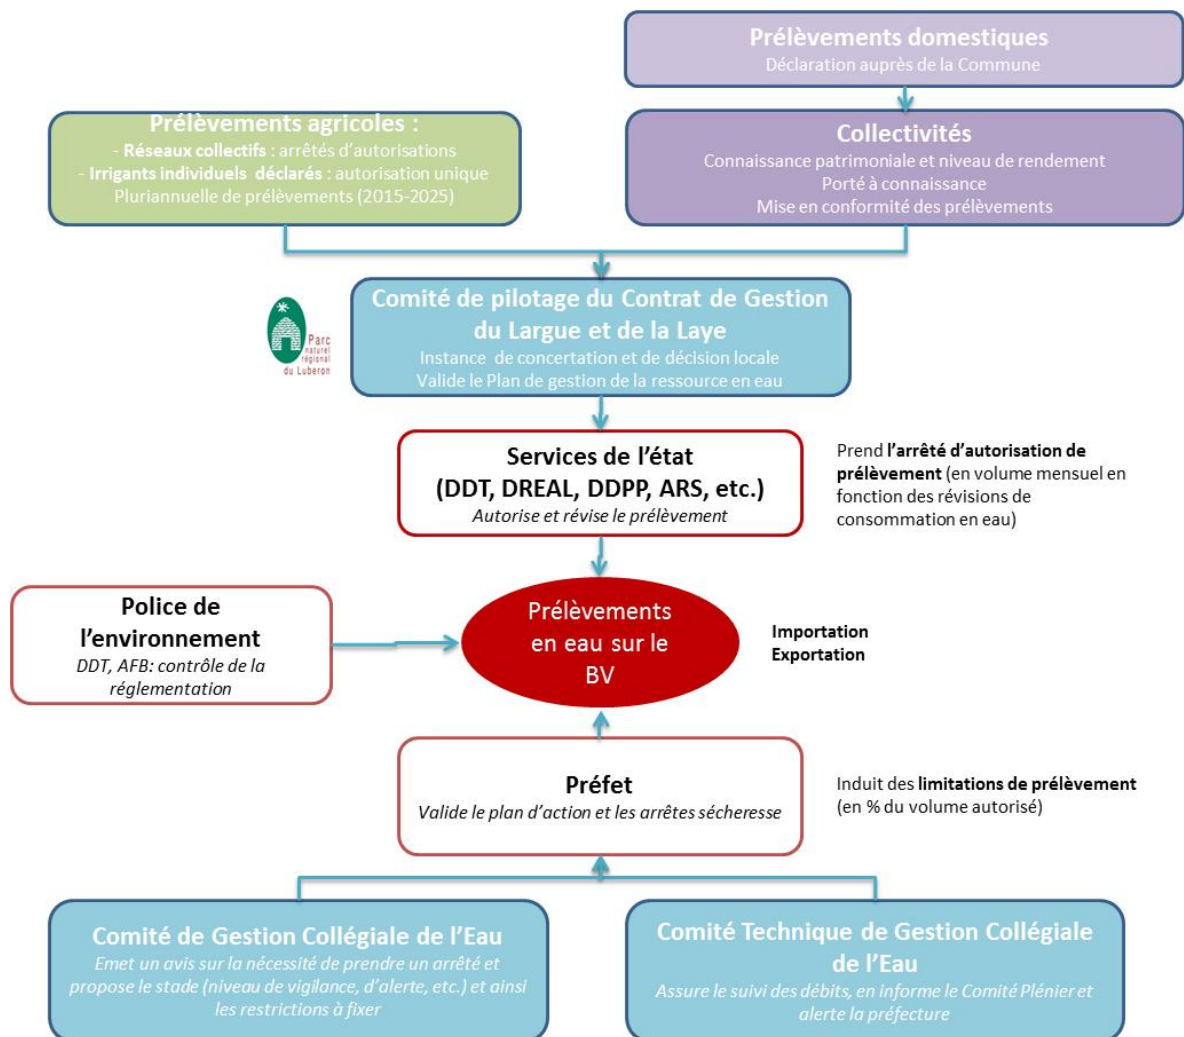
Prélèvements domestiques
Déclaration auprès de la Commune

Prélèvements agricoles :
- Réseaux collectifs : arrêtés d'autorisations
- Irrigants individuels déclarés : autorisation unique Pluriannuelle de prélèvements (2015-2025)

Collectivités
Connaissance patrimoniale et niveau de rendement
Porté à connaissance
Mise en conformité des prélèvements

Parc naturel régional du Luberon

Comité de pilotage du Contrat de Gestion du Largue et de la Laye
Instance de concertation et de décision locale
Valide le Plan de gestion de la ressource en eau

Services de l'état
(DDT, DREAL, DDPP, ARS, etc.)
Autorise et révise le prélèvement

Prend l'arrêté d'autorisation de prélèvement (en volume mensuel en fonction des révisions de consommation en eau)

Police de l'environnement
DDT, AFB: contrôle de la réglementation

Prélèvements en eau sur le BV

Importation
Exportation

Préfet
Valide le plan d'action et les arrêtes sécheresse

Induit des limitations de prélèvement (en % du volume autorisé)

Comité de Gestion Collégiale de l'Eau
Emet un avis sur la nécessité de prendre un arrêté et propose le stade (niveau de vigilance, d'alerte, etc.) et ainsi les restrictions à fixer

Comité Technique de Gestion Collégiale de l'Eau
Assure le suivi des débits, en informe le Comité Plénier et alerte la préfecture